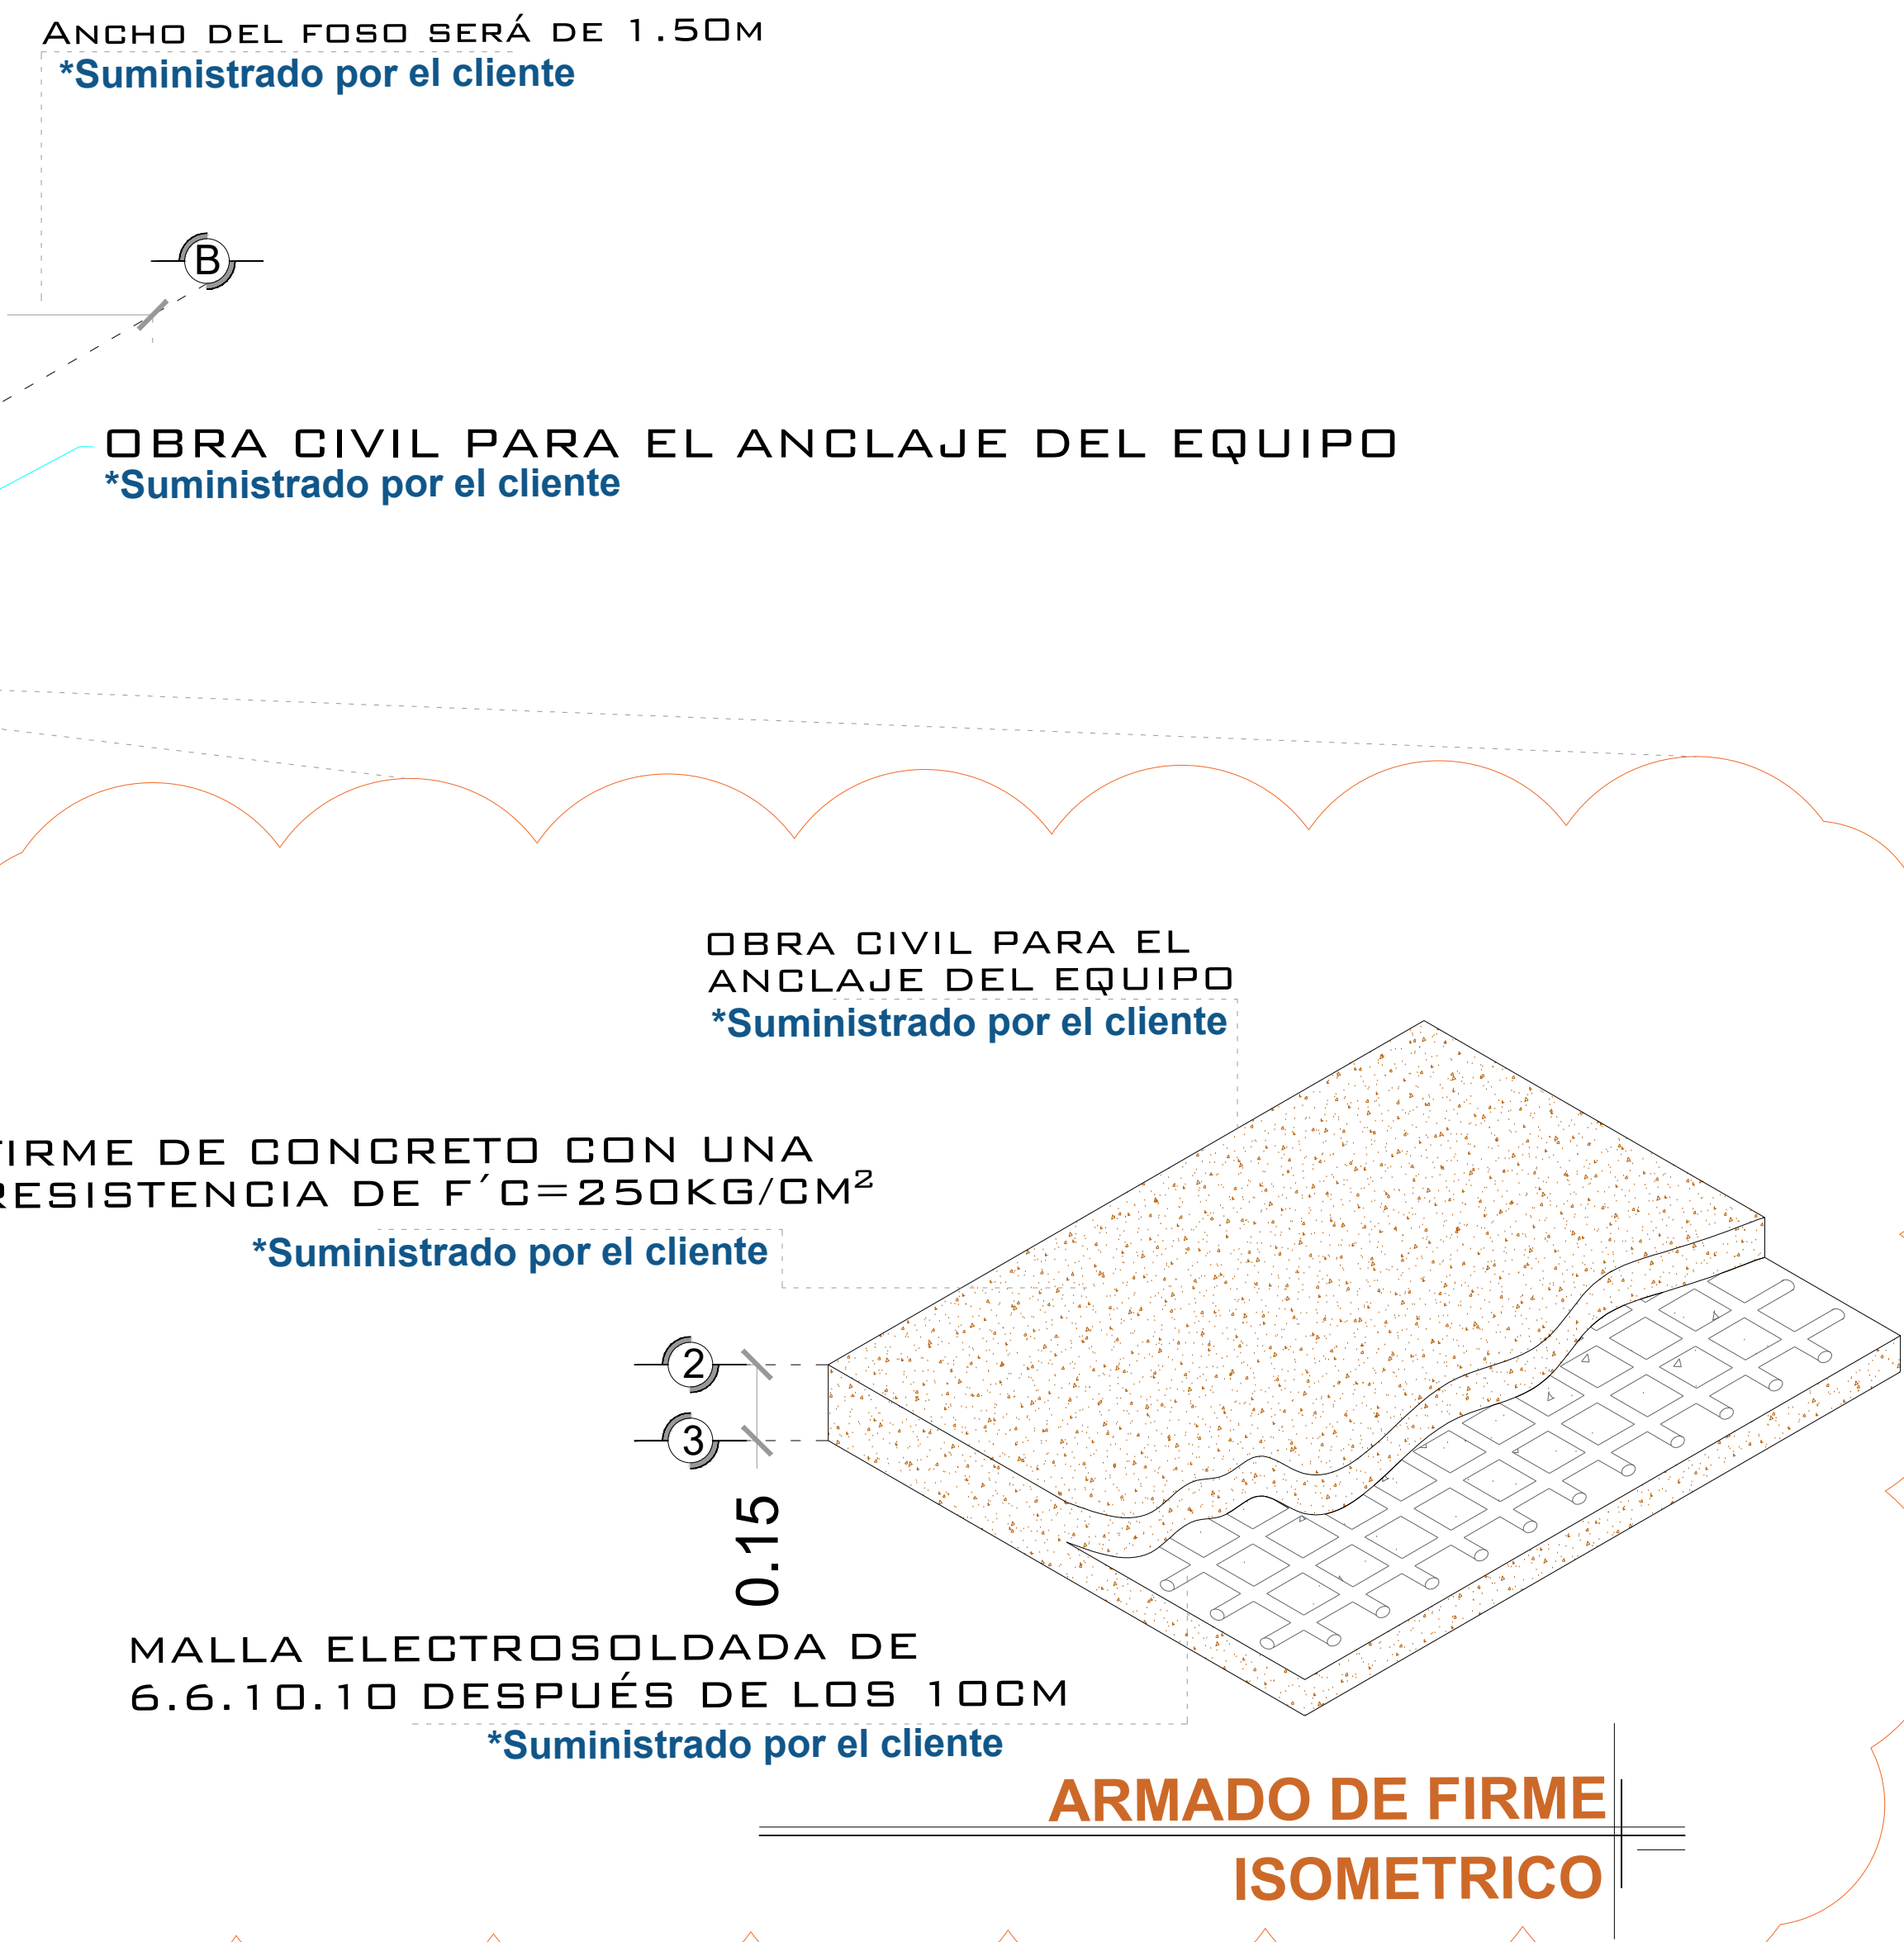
ANCHO DEL FOSO SERÁ DE 1.50M
*Suministrado por el cliente

B

OBRA CIVIL PARA EL ANCLAJE DEL EQUIPO
*Suministrado por el cliente

OBRA CIVIL PARA EL ANCLAJE DEL EQUIPO
*Suministrado por el cliente

FIRME DE CONCRETO CON UNA RESISTENCIA DE F´C=250KG/CM²
*Suministrado por el cliente

2

3

0.15

MALLA ELECTROSOLDADA DE 6.6.10.10 DESPUÉS DE LOS 10CM
*Suministrado por el cliente

ARMADO DE FIRME
ISOMETRICO